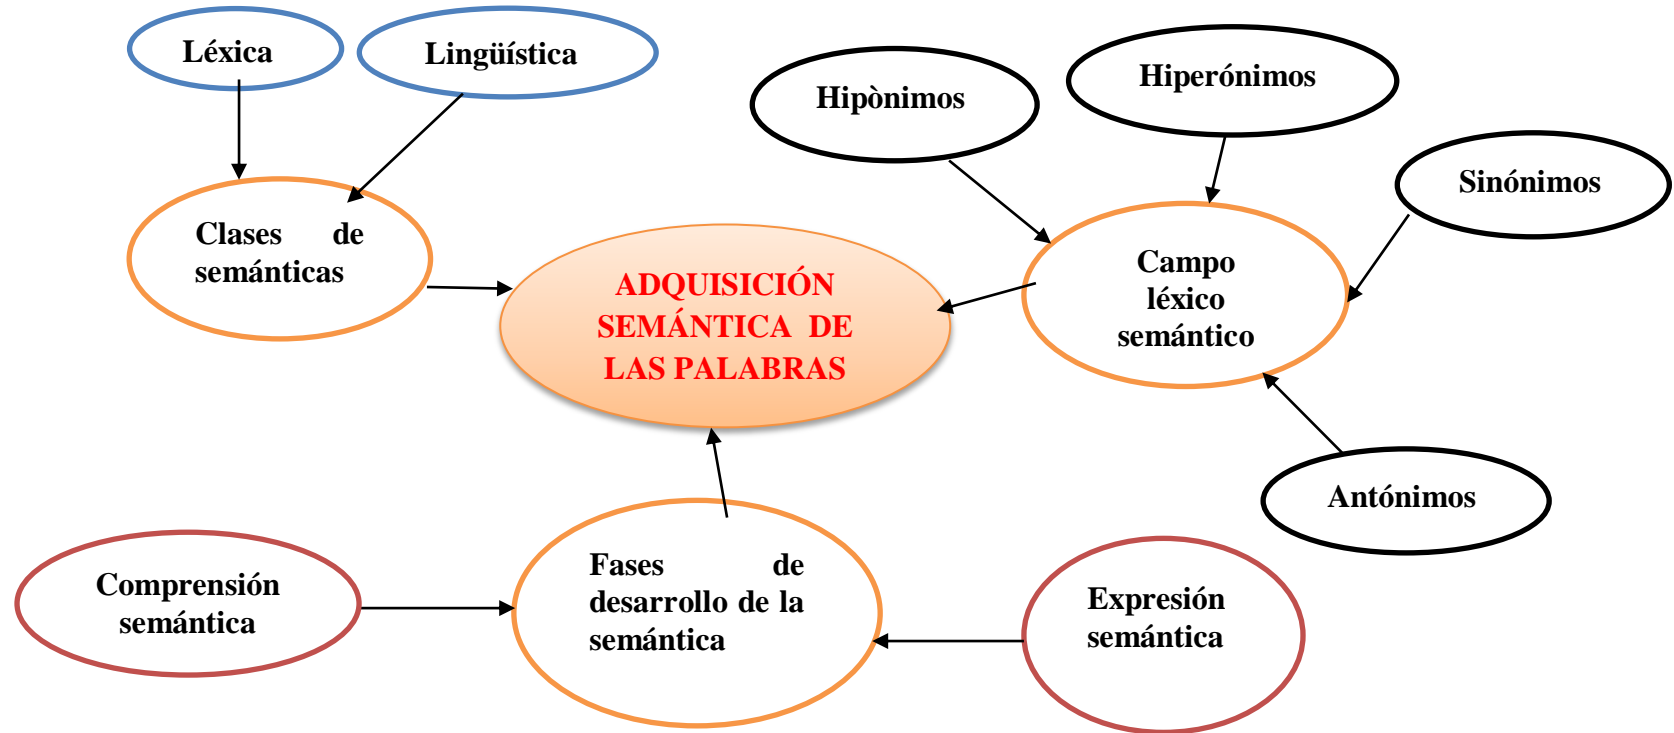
Léxica

Lingüística

Hipònimos

Hiperónimos

Sinónimos

Clases de semánticas

ADQUISICIÓN SEMÁNTICA DE LAS PALABRAS

Campo léxico semántico

Antónimos

Comprensión semántica

Fases de desarrollo de la semántica

Expresión semántica